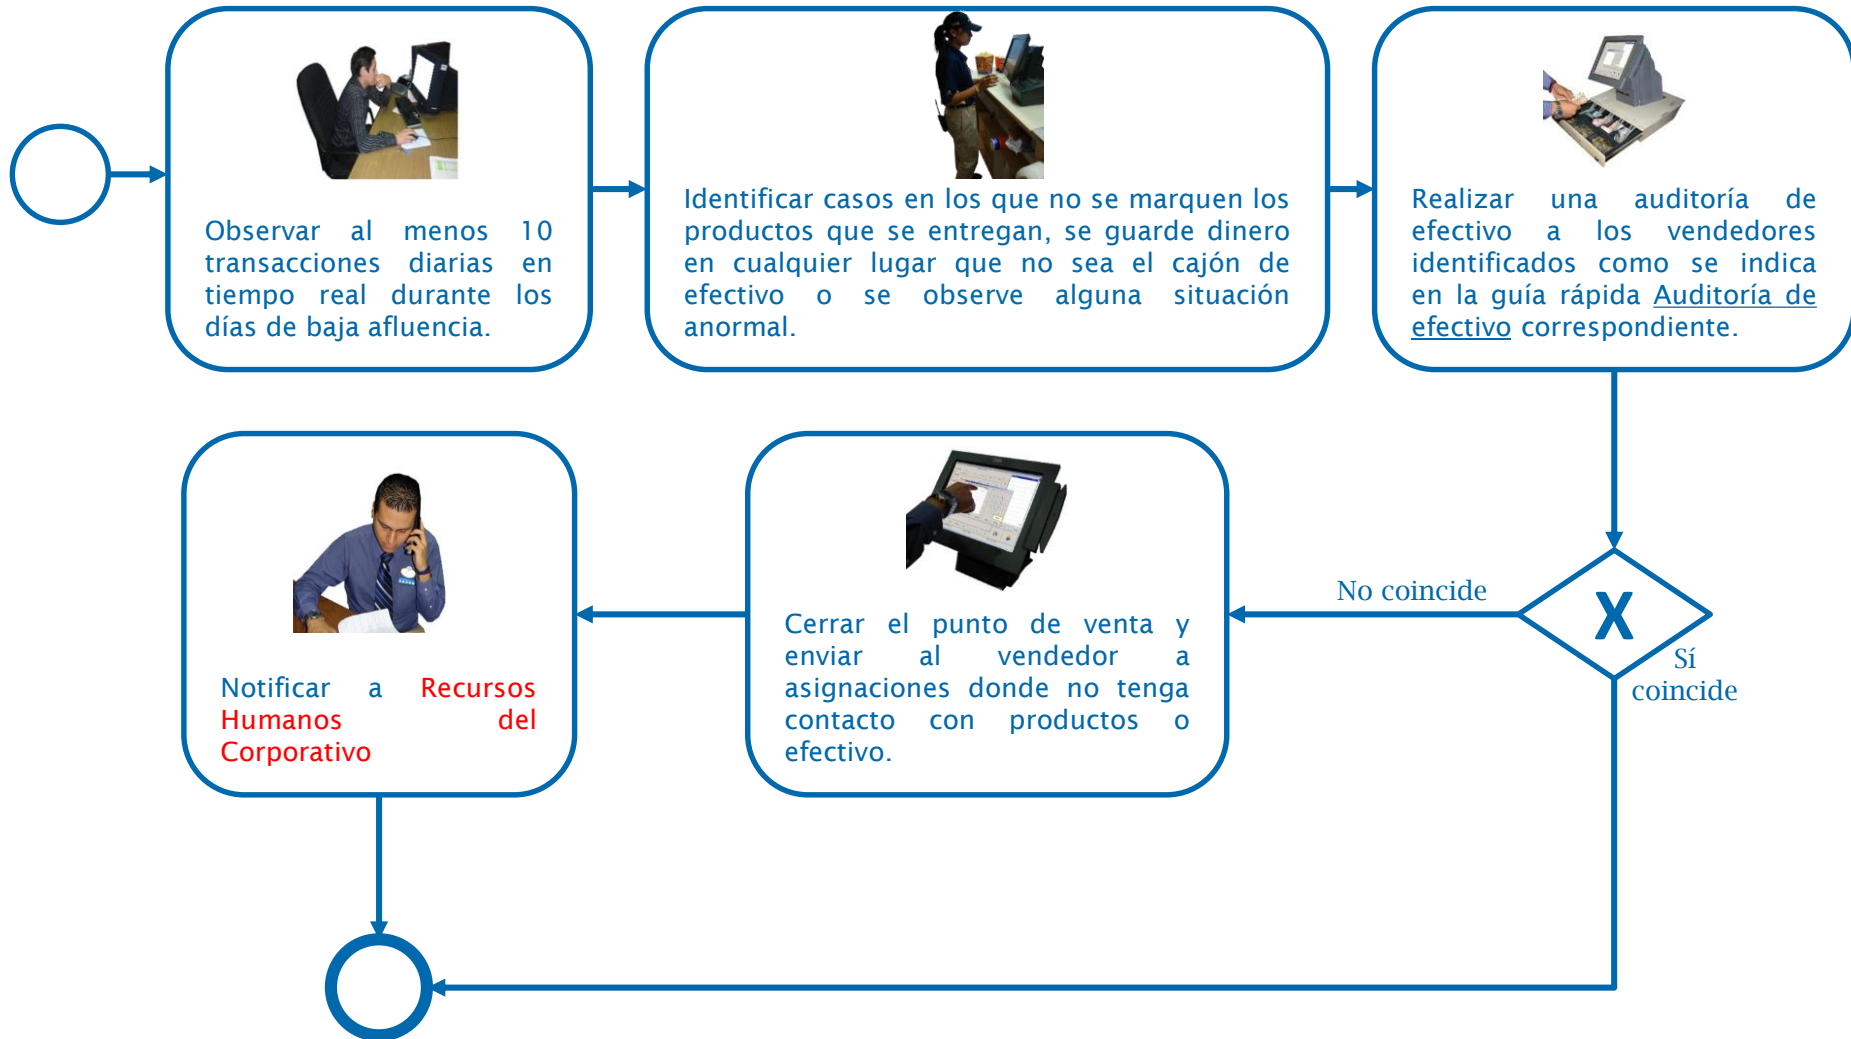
Observar al menos 10 transacciones diarias en tiempo real durante los días de baja afluencia.

Identificar casos en los que no se marquen los productos que se entregan, se guarde dinero en cualquier lugar que no sea el cajón de efectivo o se observe alguna situación anormal.

Realizar una auditoría de efectivo a los vendedores identificados como se indica en la guía rápida Auditoría de efectivo correspondiente.

X

No coincide

Sí coincide

Cerrar el punto de venta y enviar al vendedor a asignaciones donde no tenga contacto con productos o efectivo.

Notificar a Recursos Humanos del Corporativo